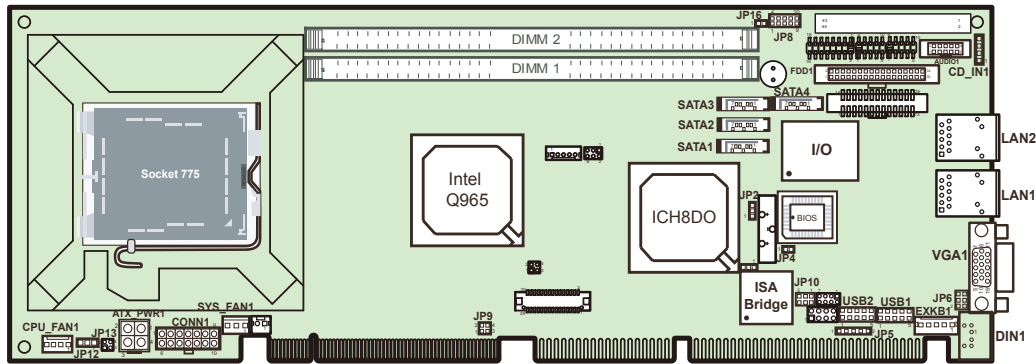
JP16
JP8
DIMM 2
DIMM 1
FDD1
AUDIO1
CD_IN1
SATA3
SATA4
SATA2
SATA1
I/O
LAN2
LAN1
Socket 775
Intel Q965
ICH8DO
JP2
BIOS
JP4
VGA1
ISA Bridge
JP10
USB2
USB1
JP6
EXKB1
DIN1
JP5
JP9
SYS_FAN1
ATX_PWR1
CONN1
CPU_FAN1
JP13
JP12